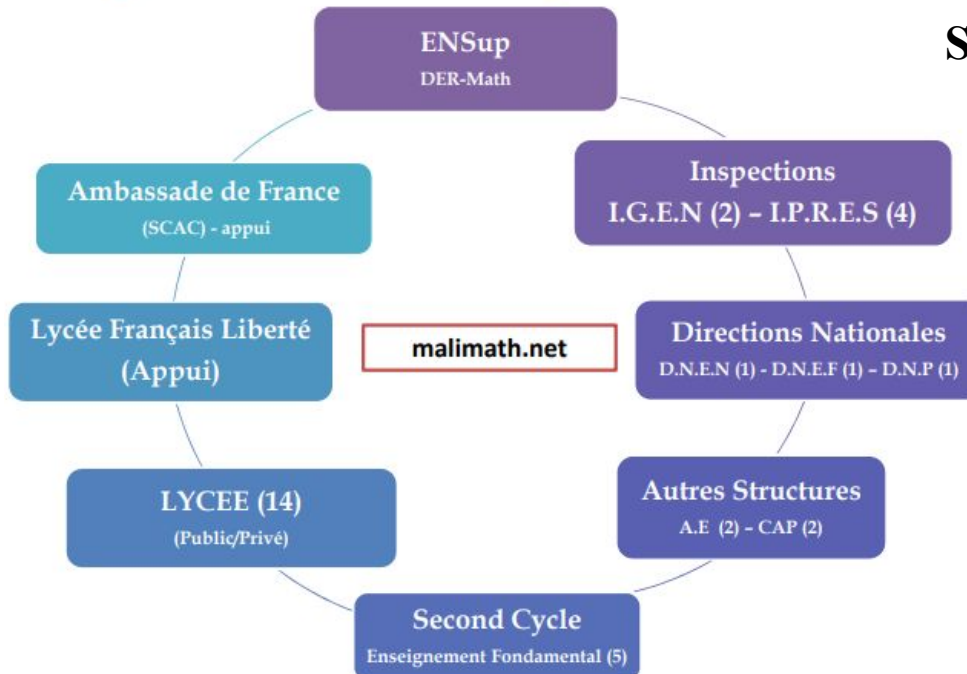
S

ENSup
DER-Math

Inspections
I.G.E.N (2) – I.P.R.E.S (4)

Directions Nationales
D.N.E.N (1) - D.N.E.F (1) – D.N.P (1)

Autres Structures
A.E (2) – CAP (2)

Second Cycle
Enseignement Fondamental (5)

LYCEE (14)
(Public/Privé)

Lycée Français Liberté
(Appui)

Ambassade de France
(SCAC) - appui

malimath.net